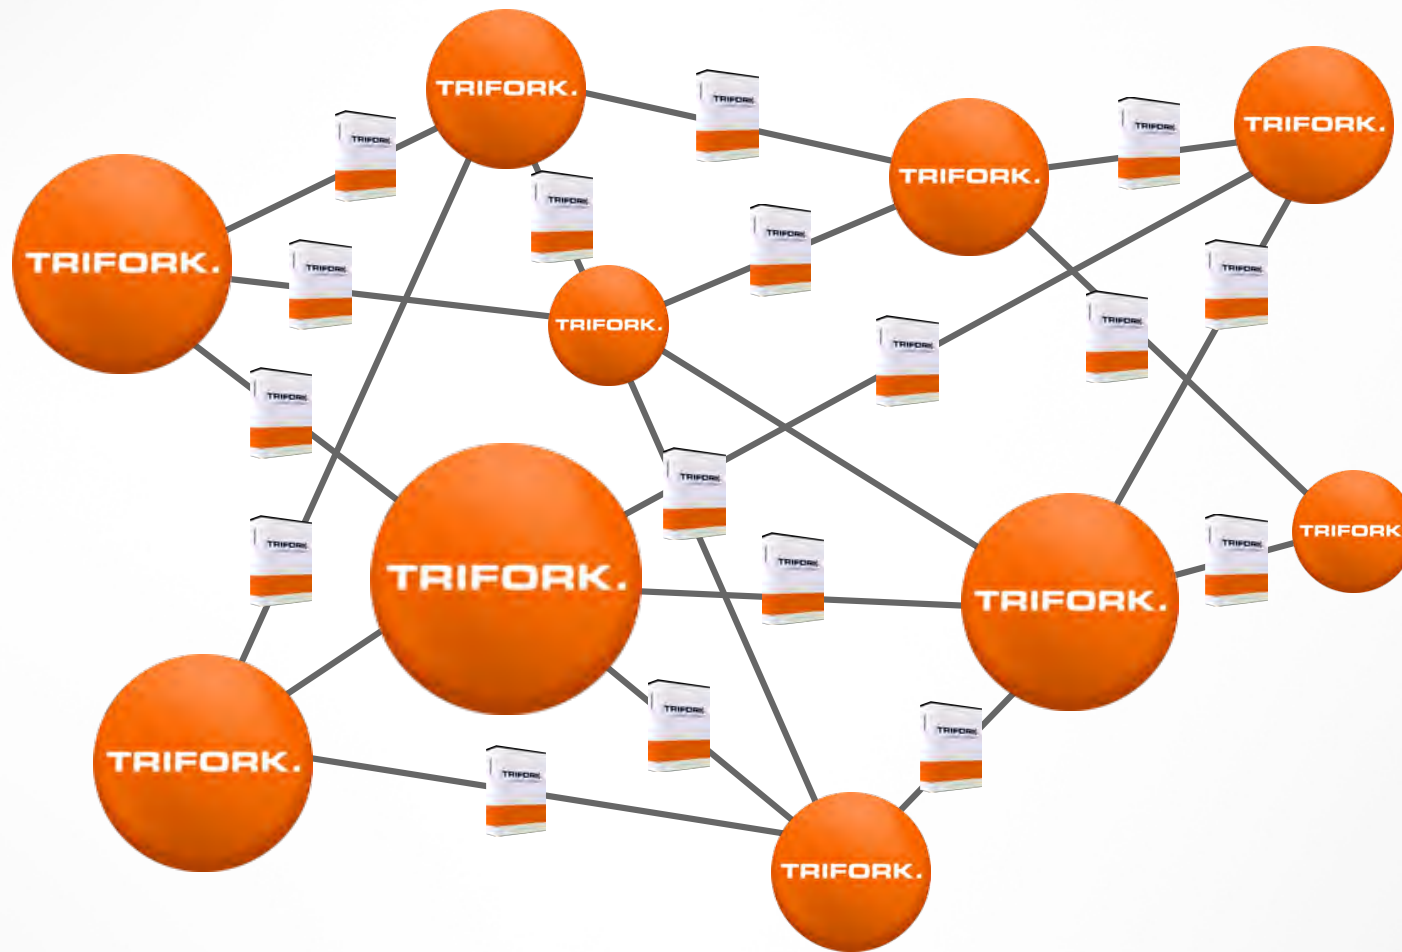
TRIFORK.

TRIFORK.

TRIFORK.

TRIFORK.

TRIFORK.

TRIFORK.

TRIFORK.

TRIFORK

TRIFORK.

TRIFORK.

TRIFORK

TRIFORK

TRIFORK

TRIFORK

TRIFORK

TRIFORK

TRIFORK

TRIFORK

TRIFORK

TRIFORK

TRIFORK

TRIFORK

TRIFORK

TRIFORK

TRIFORK

TRIFORK